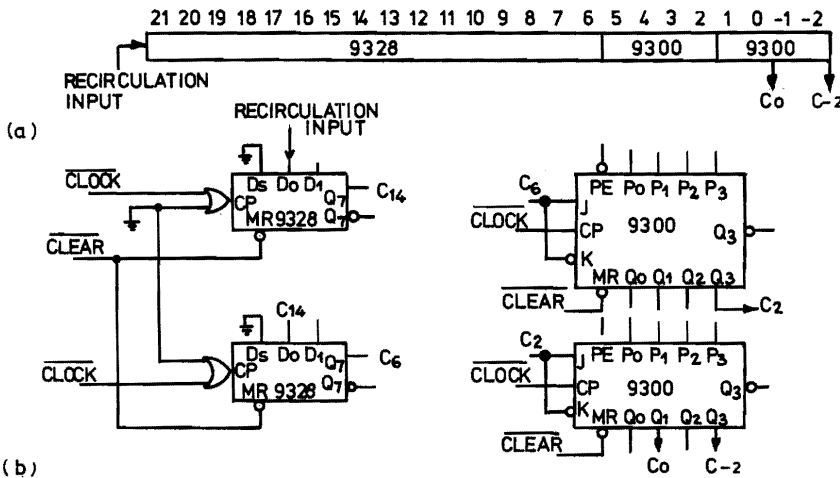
21 20 19 18 17 16 15 14 13 12 11 10 9 8 7 6 5 4 3 2 1 0 -1 -2

9328 9300 9300

RECIRCULATION INPUT

Co C-2

(a)

RECIRCULATION INPUT

$\overline{CLOCK}$

Ds Do D1 Q7 C14
CP
MR 9328 $Q_7$

$\overline{CLEAR}$

C14

$\overline{CLOCK}$

Ds Do D1 Q7 C6
CP
MR 9328 $Q_7$

C6

PE Po P1 P2 P3
J
$\overline{CLOCK}$ CP 9300 Q3
K
MR Qo Q1 Q2 Q3

$\overline{CLEAR}$

C2

C2

PE Po P1 P2 P3
J
$\overline{CLOCK}$ CP 9300 Q3
K
MR Qo Q1 Q2 Q3

$\overline{CLEAR}$

Co C-2

(b)